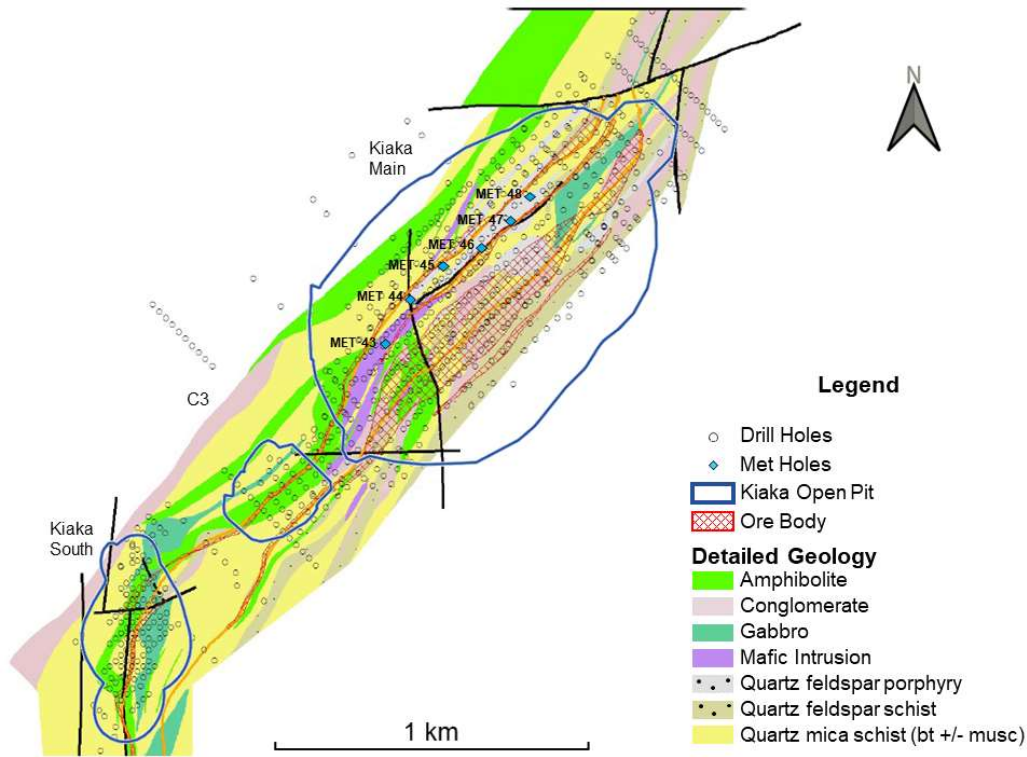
N

Kiaka Main

MET 48
MET 47
MET 46
MET 45
MET 44
MET 43

C3

Kiaka South

Legend
Drill Holes
Met Holes
Kiaka Open Pit
Ore Body
Detailed Geology
Amphibolite
Conglomerate
Gabbro
Mafic Intrusion
Quartz feldspar porphyry
Quartz feldspar schist
Quartz mica schist (bt +/- musc)

1 km